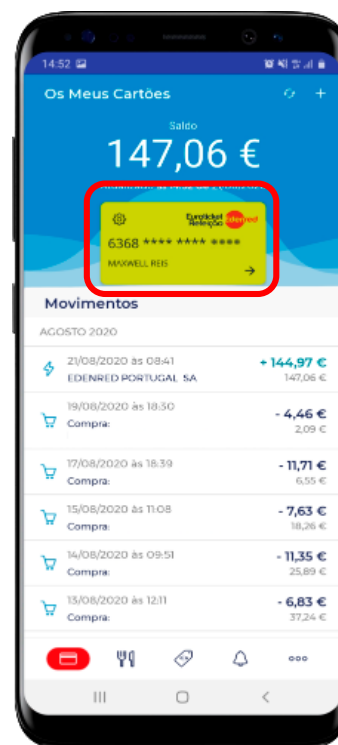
14:52

Os Meus Cartões

Saldo

147,06 €

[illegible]

Euroticket Refeição Edenred

6368 **** **** ****

MAXWELL REIS

Movimentos

AGOSTO 2020

21/08/2020 às 08:41
EDENRED PORTUGAL SA
+ 144,97 €
147,06 €

19/08/2020 às 18:30
Compra:
- 4,46 €
2,09 €

17/08/2020 às 18:39
Compra:
- 11,71 €
6,55 €

15/08/2020 às 11:08
Compra:
- 7,63 €
18,26 €

14/08/2020 às 09:51
Compra:
- 11,35 €
25,89 €

13/08/2020 às 12:11
Compra:
- 6,83 €
37,24 €